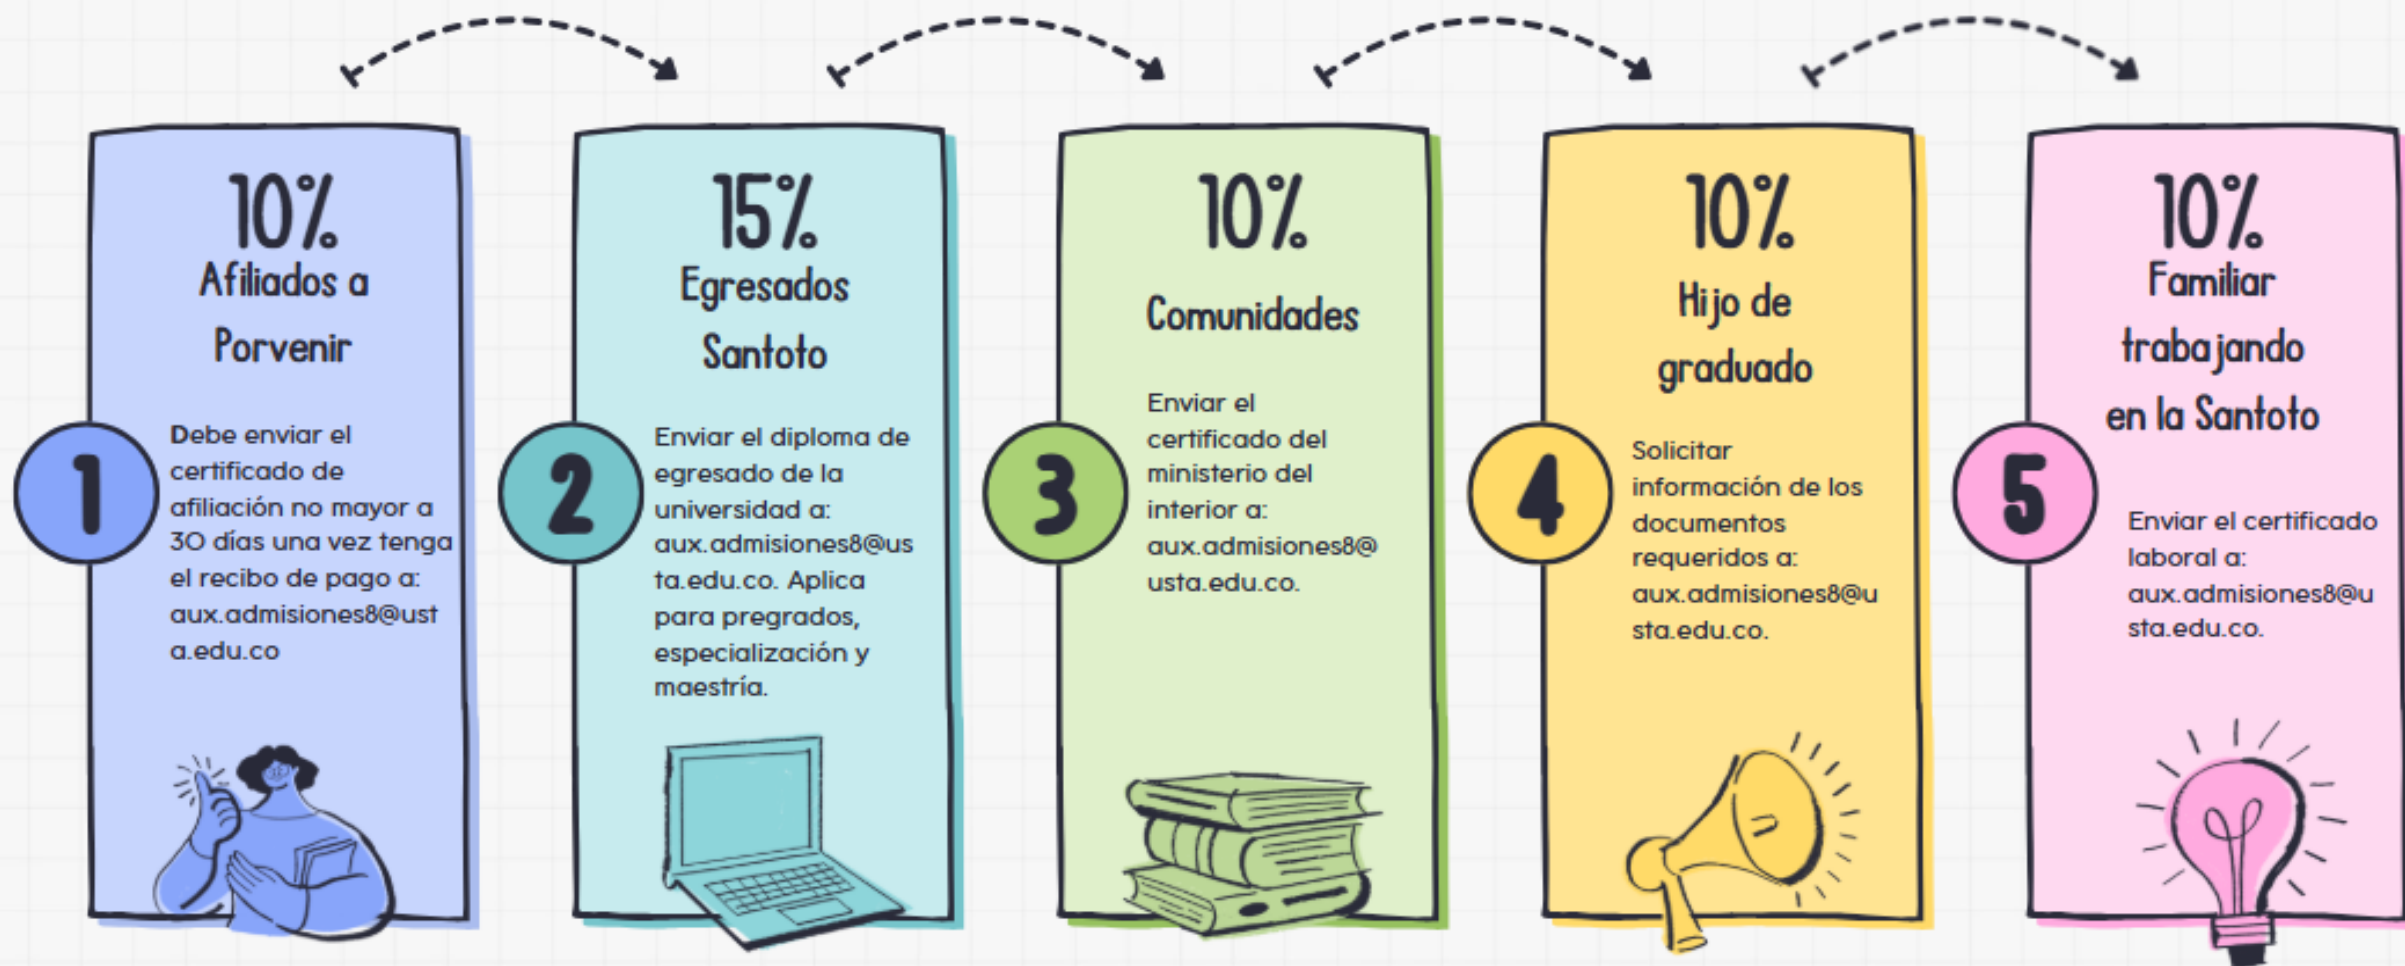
10%
Afiliados a Porvenir

1

Debe enviar el certificado de afiliación no mayor a 30 días una vez tenga el recibo de pago a: aux.admisiones8@usta.edu.co

15%
Egresados Santoto

2

Enviar el diploma de egresado de la universidad a: aux.admisiones8@usta.edu.co. Aplica para pregrados, especialización y maestría.

10%
Comunidades

3

Enviar el certificado del ministerio del interior a: aux.admisiones8@usta.edu.co.

10%
Hijo de graduado

4

Solicitar información de los documentos requeridos a: aux.admisiones8@usta.edu.co.

10%
Familiar trabajando en la Santoto

5

Enviar el certificado laboral a: aux.admisiones8@usta.edu.co.